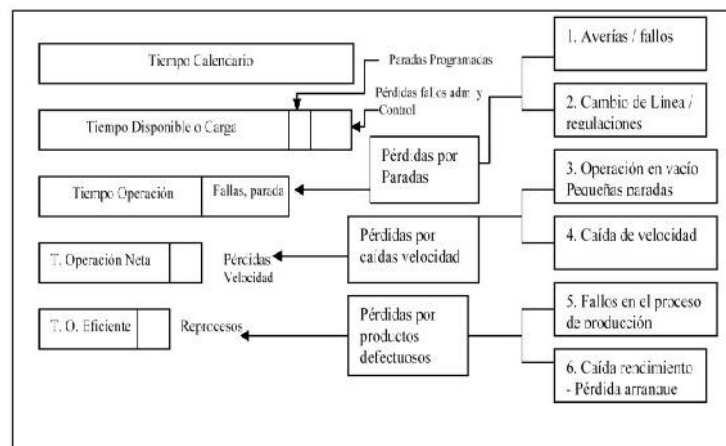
Tiempo Calendario

Paradas Programadas

Pérdidas fallos adm y Control

Tiempo Disponible o Carga

Tiempo Operación

Fallas, parada

T. Operación Neta

Pérdidas Velocidad

T. O. Eficiente

Reprocesos

Pérdidas por Paradas

Pérdidas por caídas velocidad

Pérdidas por productos defectuosos

1. Averías / fallos

2. Cambio de Línea / regulaciones

3. Operación en vacío Pequeñas paradas

4. Caída de velocidad

5. Fallos en el proceso de producción

6. Caída rendimiento - Pérdida arranque